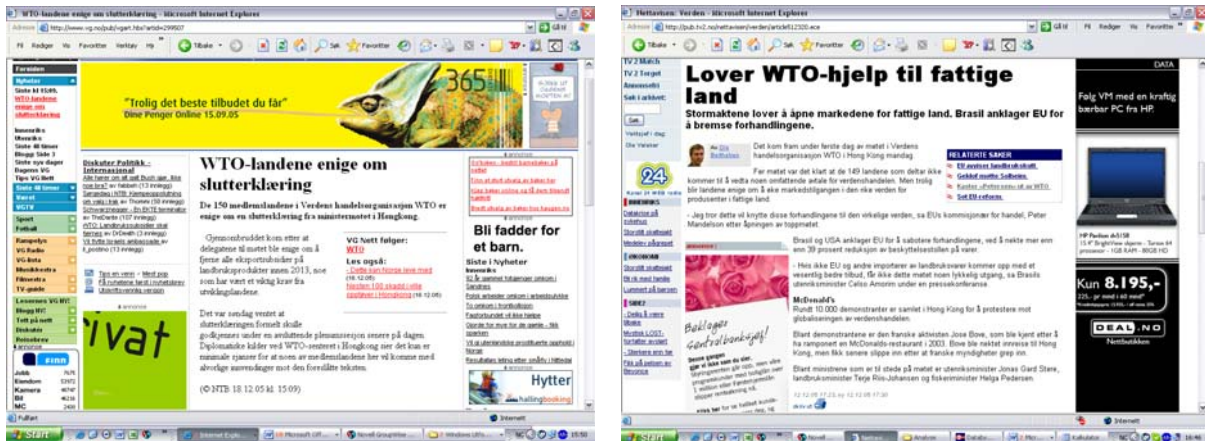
WTO-landene enige om slutterklæring - Microsoft Internet Explorer

"Trolig det beste tilbudet du får"
Dine Penger Online 15.09.05

365

WTO-landene enige om slutterklæring

De 150 medlemslandene i Verdens handelsorganisasjon WTO er enige om en slutterklæring fra ministermøtet i Hongkong.

Gjennombruddet kom etter at delegatene til møtet ble enige om å fjerne alle eksportsubsidier på landbruksprodukter innen 2013, noe som har vært et viktig krav fra utviklingslandene.

Det var søndag ventet at slutterklæringen formelt skulle godkjennes under en avsluttende plenumssesjon senere på dagen. Diplomatiske kilder ved WTO-senteret i Hongkong mer det kan er minimale sjanser for at noen av medlemslandene her vil komme med alvorlige innvendinger mot den foreslåtte teksten.

(© NTB 18.12.05 kl. 15:09)

VG Nett følger: WTO

Bli fadder for et barn.

Siste i Nyheter

Hytter

Nettavisen: Verden - Microsoft Internet Explorer

Lover WTO-hjelp til fattige land

Stormaktene lover å åpne markedene for fattige land. Brasil anklager EU for å bremse forhandlingene.

Det kom fram under første dag av møtet i Verdens handelsorganisasjon WTO i Hong Kong mandag.

Før møtet var det klart at de 149 landene som deltar ikke kommer til å vedta noen omfattende avtale for verdenshandelen. Men trolig blir landene enige om å åpne markedstilgangen i den rike verden for produsenter i fattige land.

- Jeg tror dette vil knytte disse forhandlingene til den virkelige verden, sa EUs kommisjonær for handel, Peter Mandelson etter åpningen av toppmøtet.

RELATERTE SAKER

Brasil og USA anklager EU for å sabotere forhandlingene, ved å nekte mer enn enn 39 prosent reduksjon av beskyttelsestollen på varer.

- Hvis ikke EU og andre importører av landbruksvarer kommer opp med et vesentlig bedre tilbud, får ikke dette møtet noen lykkelig utgang, sa Brasils utenriksminister Celso Amorim under en pressekonferanse.

McDonald's

Rundt 10.000 demonstranter er samlet i Hong Kong for å protestere mot globaliseringen av verdenshandelen.

Blant demonstrantene er den franske aktivisten Jose Bove, som ble kjent etter å ha ramponert en McDonald's-restaurant i 2003. Bove ble nektet innreise til Hong Kong, men fikk senere slippe inn etter at franske myndigheter grep inn.

Blant ministrene som er til stede på møtet er utenriksminister Jonas Gard Støre, landbruksminister Terje Riis-Johansen og fiskeriminister Helga Pedersen.

Følg VM med en kraftig bærbar PC fra HP.

Kun 8.195,-

DEAL.NO